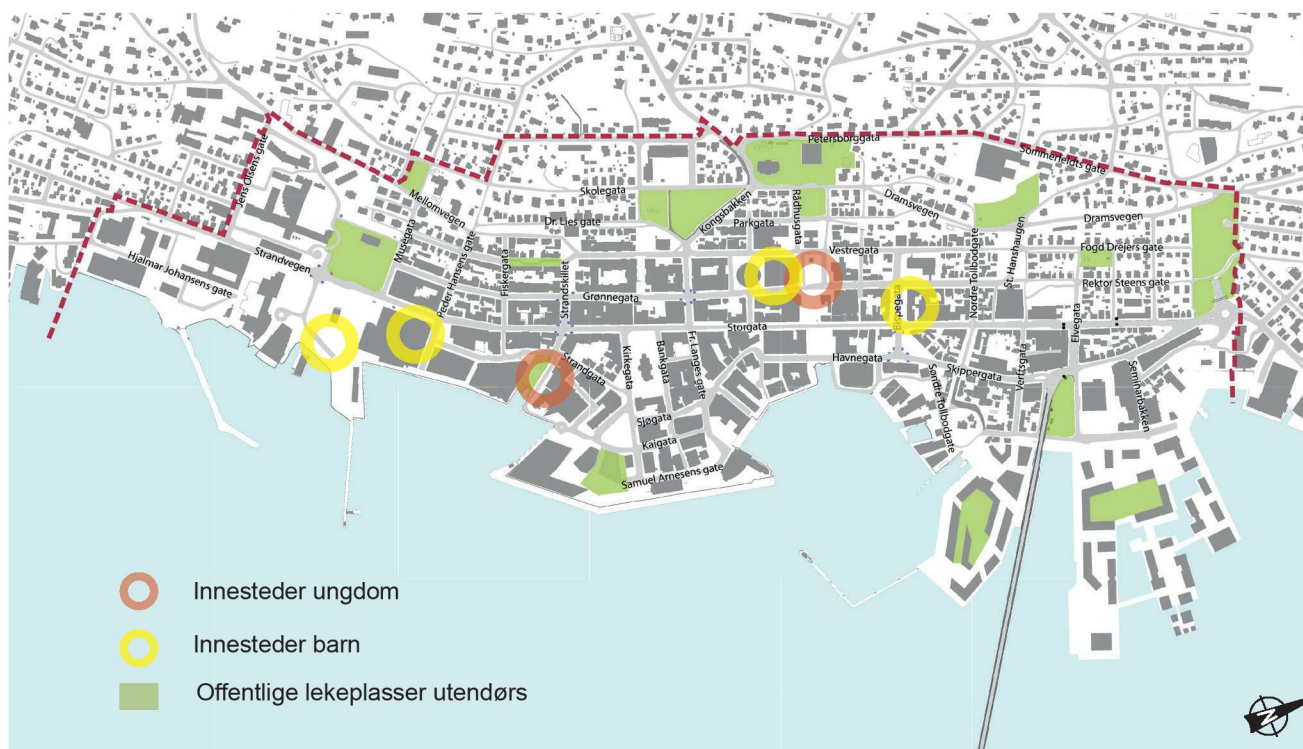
Jens Olsens gate
Petersborggata
Sommerfeldts gate
Skolegata
Kongsbakken
Rådhusgata
Dramsvegen
Mellomvegen
Dr. Lies gate
Parkgata
Dramsvegen
Strandvegen
Musegata
Peder Hansens gate
Fiskergata
Vestregata
Nordre Tollbodgate
St. Hanshaugen
Fogd Drejers gate
Hjalmar Johansens gate
Strandskillet
Grønnegata
Bispegata
Rektor Steens gate
Storgata
Elvegata
Havnegata
Strandgata
Kirkegata
Bankgata
Fr. Langes gate
Skippergata
Verftsgata
Søndre Tollbodgate
Seminarbakken
Sjøgata
Kaigata
Samuel Arnesens gate
Innesteder ungdom
Innesteder barn
Offentlige lekeplasser utendørs